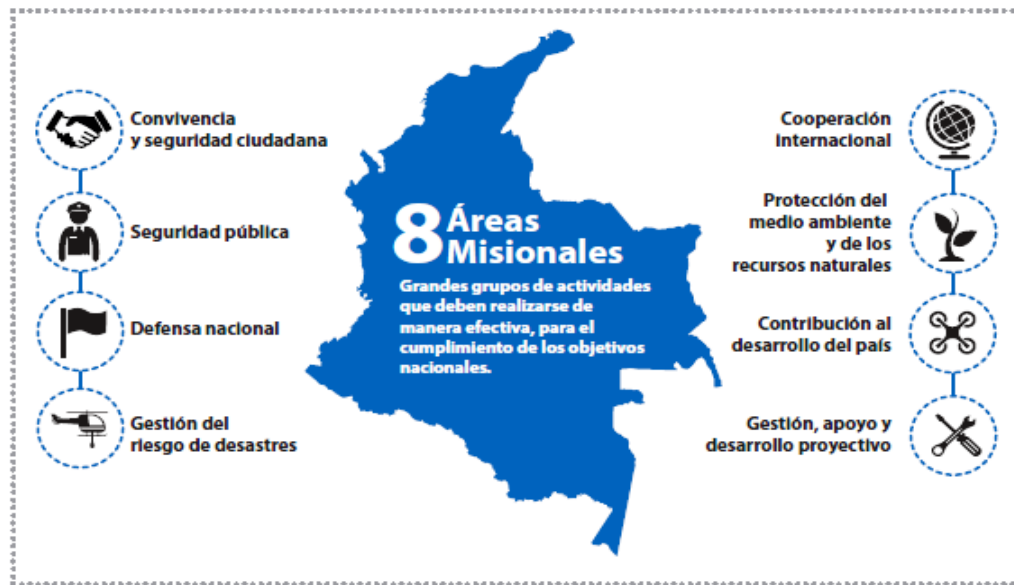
Convivencia y seguridad ciudadana

Seguridad pública

Defensa nacional

Gestión del riesgo de desastres

8 Áreas Misionales

Grandes grupos de actividades que deben realizarse de manera efectiva, para el cumplimiento de los objetivos nacionales.

Cooperación internacional

Protección del medio ambiente y de los recursos naturales

Contribución al desarrollo del país

Gestión, apoyo y desarrollo proyectivo